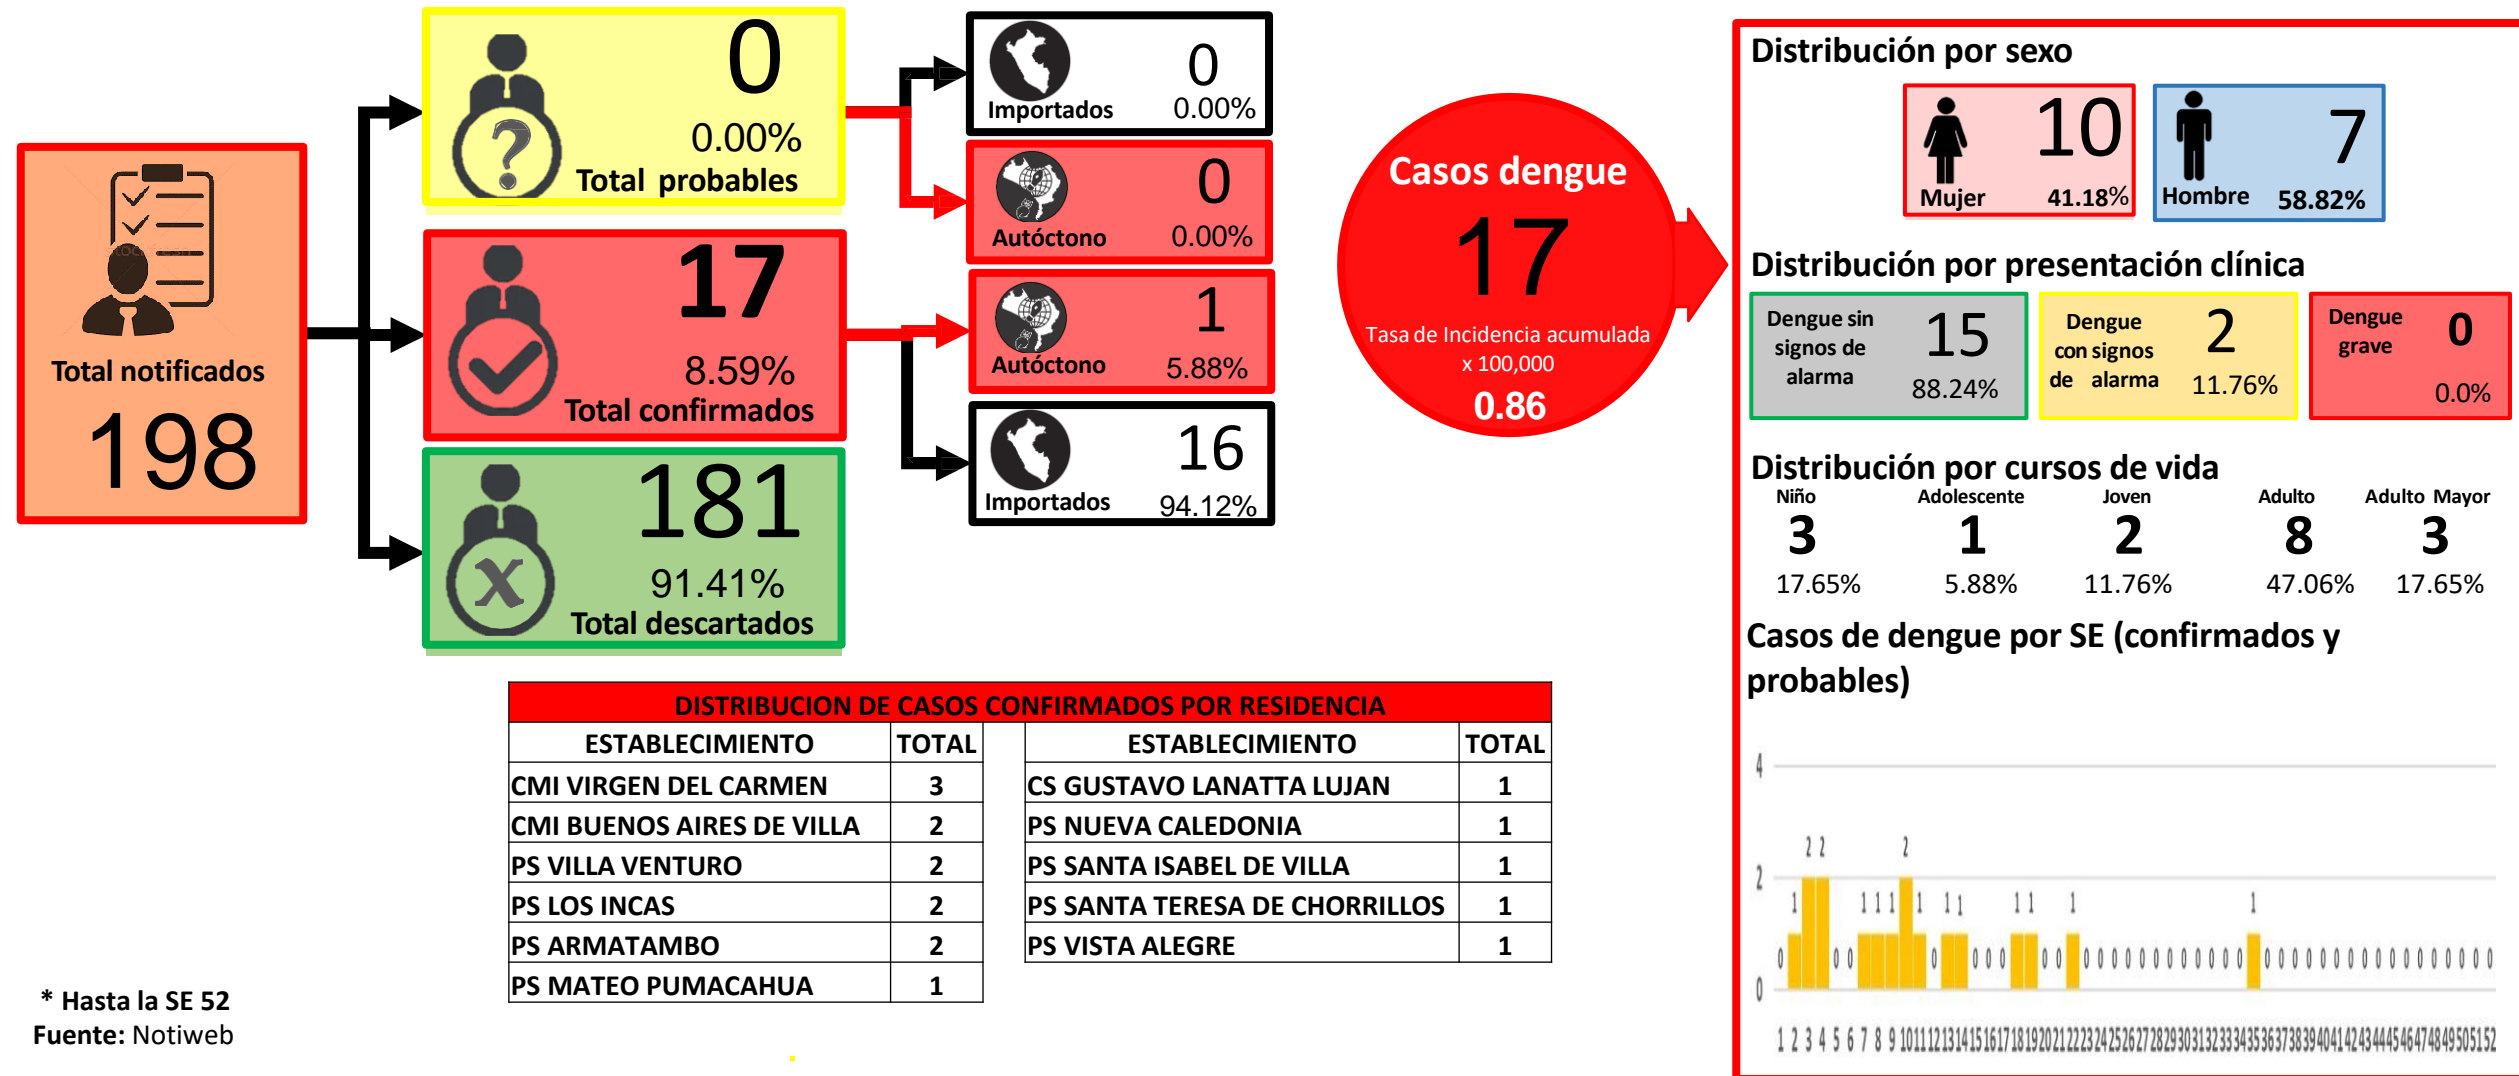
Total notificados
198

0
0.00%
Total probables

17
8.59%
Total confirmados

181
91.41%
Total descartados

Importados 0 0.00%
Autóctono 0 0.00%
Autóctono 1 5.88%
Importados 16 94.12%

Casos dengue
17
Tasa de Incidencia acumulada x 100,000
0.86

Distribución por sexo
Mujer 10 41.18%
Hombre 7 58.82%

Distribución por presentación clínica
Dengue sin signos de alarma 15 88.24%
Dengue con signos de alarma 2 11.76%
Dengue grave 0 0.0%

Distribución por cursos de vida
| Niño | Adolescente | Joven | Adulto | Adulto Mayor |
|---|---|---|---|---|
| 3 | 1 | 2 | 8 | 3 |
| 17.65% | 5.88% | 11.76% | 47.06% | 17.65% |

Casos de dengue por SE (confirmados y probables)

4
2
0
0 1 2 2 0 0 1 1 1 2 1 0 1 1 0 0 0 1 1 0 0 1 0 0 0 0 0 0 0 0 0 0 0 0 1 0 0 0 0 0 0 0 0 0 0 0 0 0 0 0 0 0
1 2 3 4 5 6 7 8 9 10 11 12 13 14 15 16 17 18 19 20 21 22 23 24 25 26 27 28 29 30 31 32 33 34 35 36 37 38 39 40 41 42 43 44 45 46 47 48 49 50 51 52

DISTRIBUCION DE CASOS CONFIRMADOS POR RESIDENCIA

| ESTABLECIMIENTO | TOTAL |
|---|---|
| CMI VIRGEN DEL CARMEN | 3 |
| CMI BUENOS AIRES DE VILLA | 2 |
| PS VILLA VENTURO | 2 |
| PS LOS INCAS | 2 |
| PS ARMATAMBO | 2 |
| PS MATEO PUMACAHUA | 1 |

| ESTABLECIMIENTO | TOTAL |
|---|---|
| CS GUSTAVO LANATTA LUJAN | 1 |
| PS NUEVA CALEDONIA | 1 |
| PS SANTA ISABEL DE VILLA | 1 |
| PS SANTA TERESA DE CHORRILLOS | 1 |
| PS VISTA ALEGRE | 1 |

* Hasta la SE 52
Fuente: Notiweb